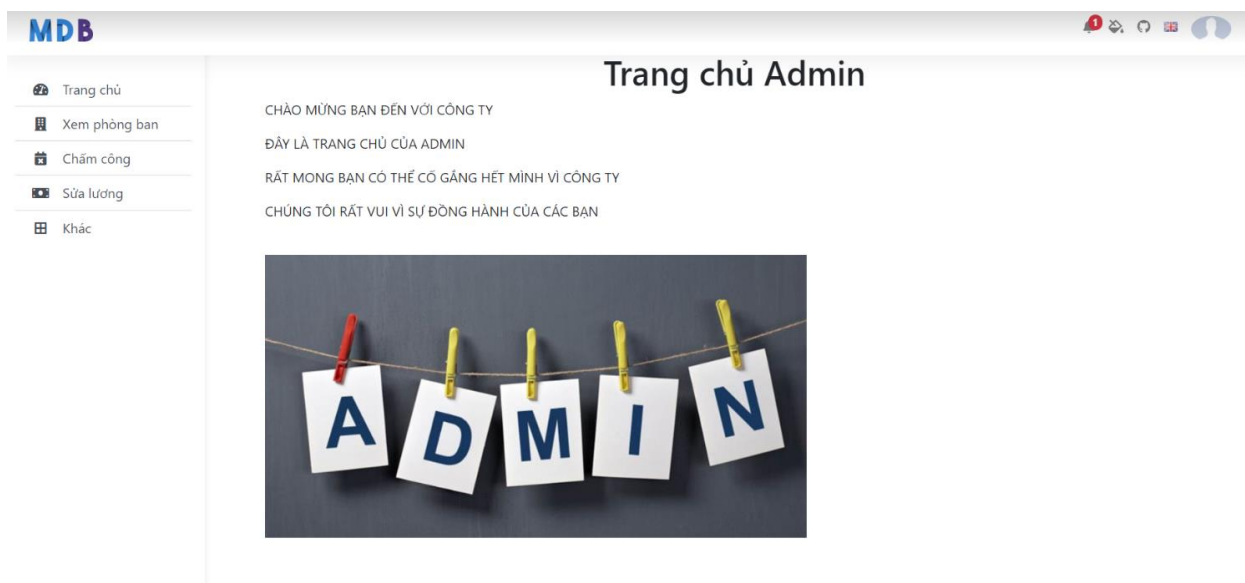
MDB

1

Trang chủ
Xem phòng ban
Chấm công
Sửa lương
Khác

Trang chủ Admin

CHÀO MỪNG BẠN ĐẾN VỚI CÔNG TY

ĐÂY LÀ TRANG CHỦ CỦA ADMIN

RẤT MONG BẠN CÓ THỂ CỐ GẮNG HẾT MÌNH VÌ CÔNG TY

CHÚNG TÔI RẤT VUI VÌ SỰ ĐỒNG HÀNH CỦA CÁC BẠN

A D M I N